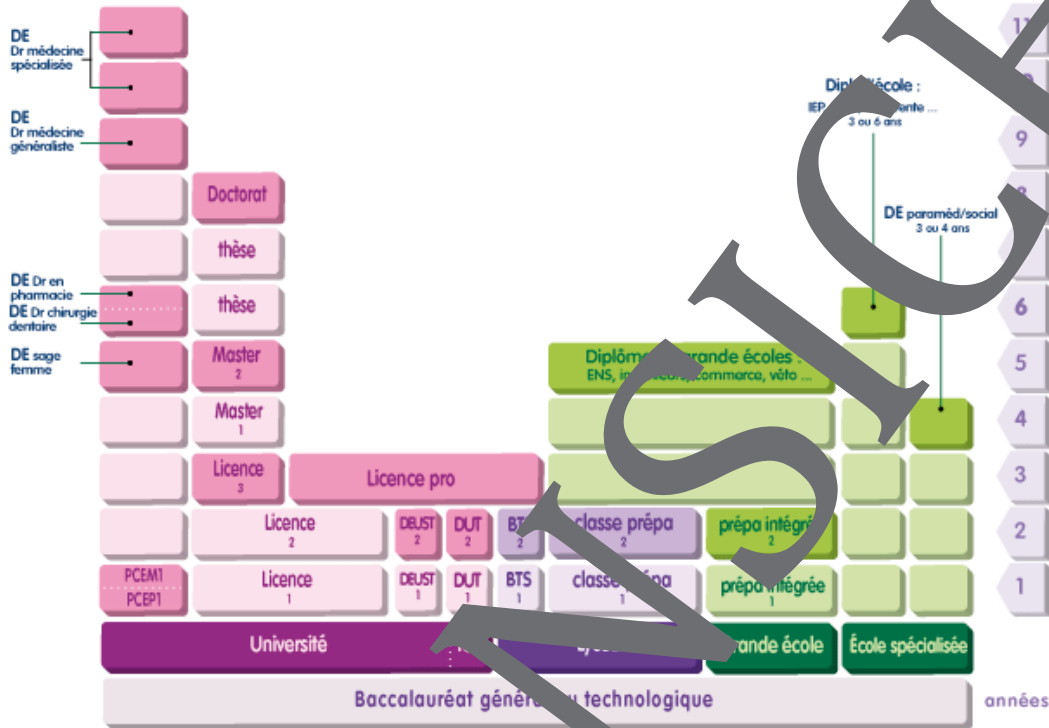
DE
Dr médecine spécialisée

DE
Dr médecine généraliste

DE Dr en pharmacie
DE Dr chirurgie dentaire

DE sage femme

Doctorat
thèse
thèse
Master
2
Master
1
Licence
3
Licence pro
Licence
2
DEUST
2
DUT
2
BT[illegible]
2
classe prépa
2
prépa intégrée
2
PCEM1
PCEP1
Licence
1
DEUST
1
DUT
1
BTS
1
classe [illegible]épa
1
prépa intégrée
1

Dipl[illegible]école :
IEP, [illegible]ante ...
3 ou 6 ans

DE paramed/social
3 ou 4 ans

Diplôm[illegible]rande écoles :
ENS, in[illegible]commerce, véto ...

Université
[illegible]
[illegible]rande école
École spécialisée

Baccalauréat génér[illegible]u technologique

1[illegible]
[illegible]
9
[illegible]
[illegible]
6
5
4
3
2
1
années